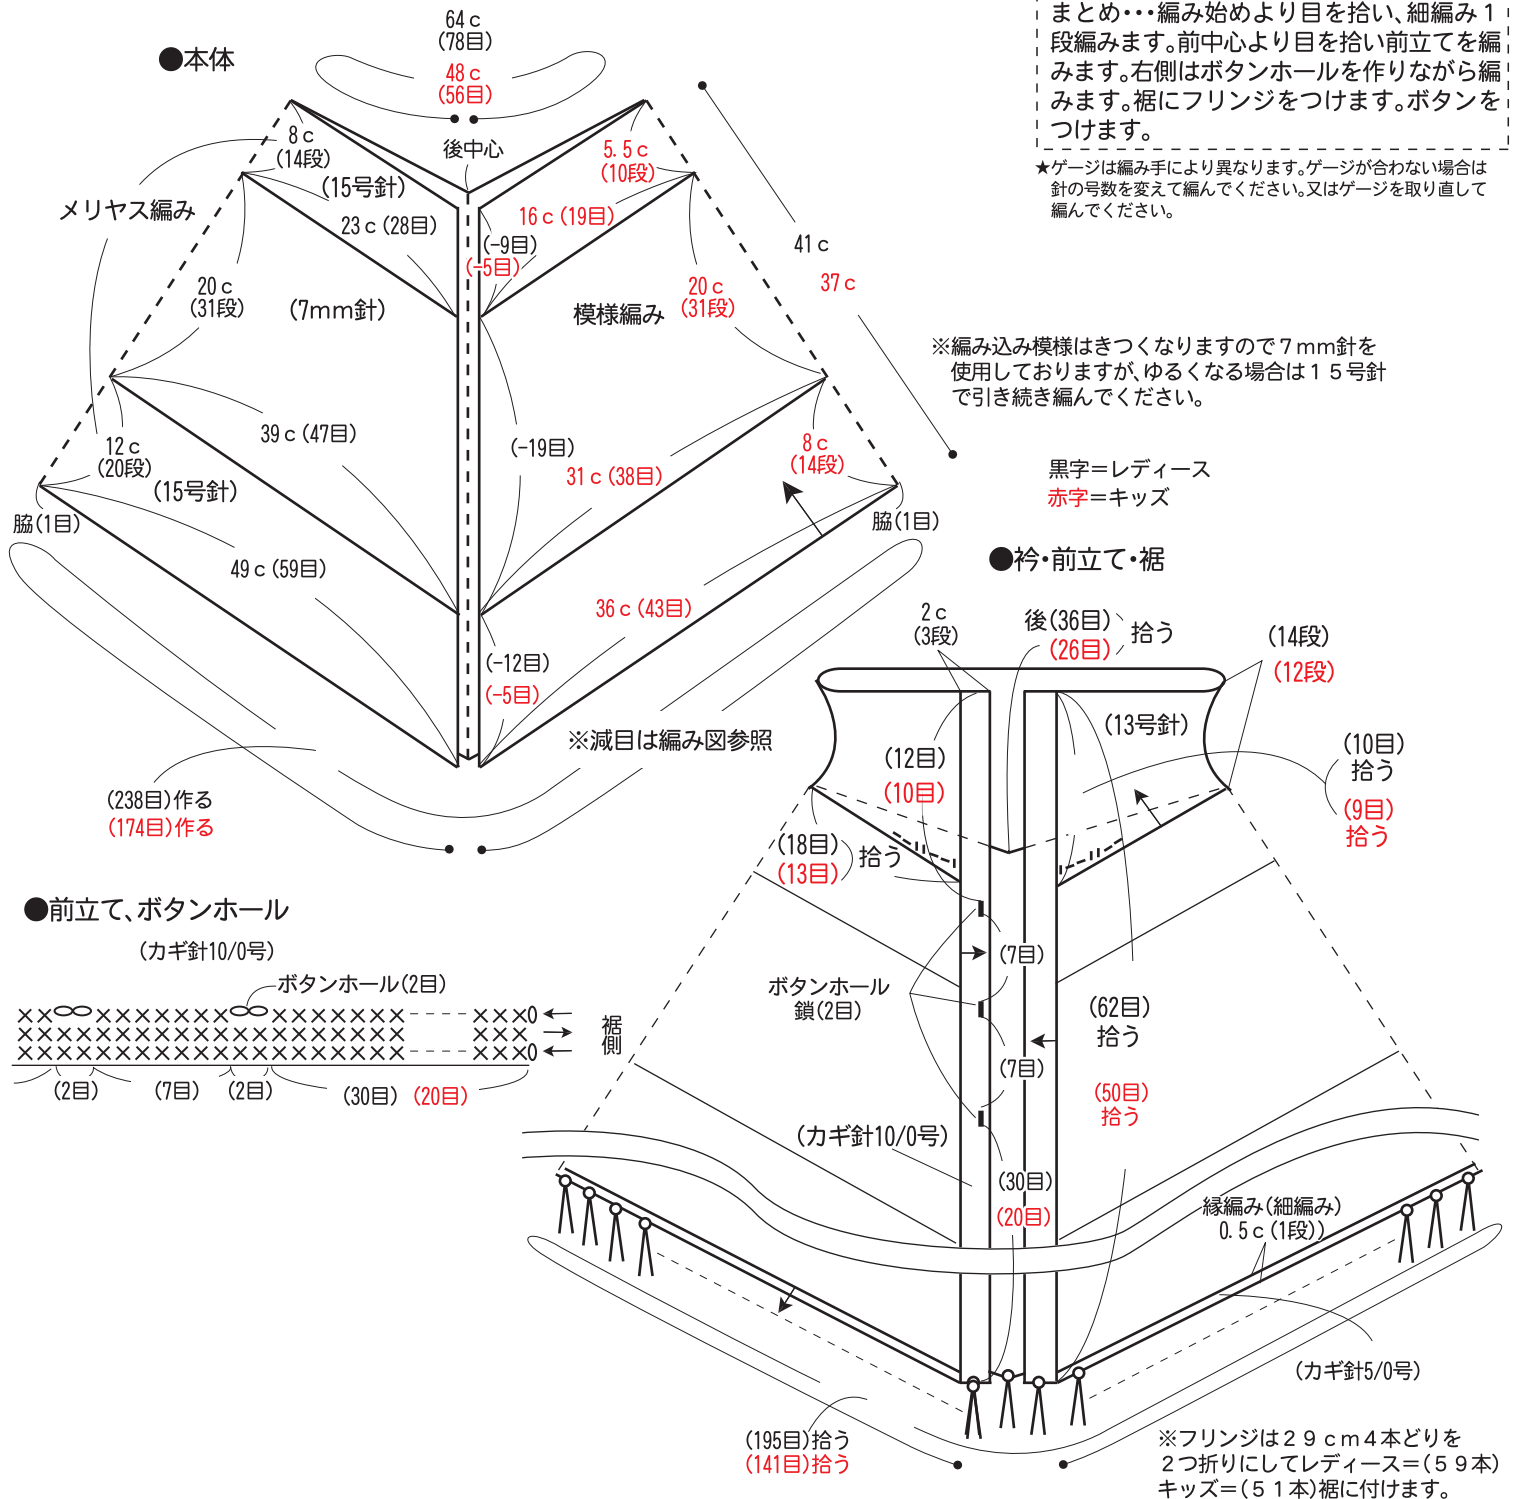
まとめ･･･編み始めより目を拾い、細編み１段編みます。前中心より目を拾い前立てを編みます。右側はボタンホールを作りながら編みます。裾にフリンジをつけます。ボタンをつけます。

★ゲージは編み手により異なります。ゲージが合わない場合は針の号数を変えて編んでください。又はゲージを取り直して編んでください。

●本体

64ｃ
(78目)
48ｃ
(56目)

後中心

8ｃ
(14段)
(15号針)
5.5ｃ
(10段)

メリヤス編み

23ｃ(28目)
16ｃ(19目)
(-9目)
(-5目)

41ｃ
37ｃ

20ｃ
(31段)
(7mm針)
模様編み
20ｃ
(31段)

※編み込み模様はきつくなりますので７mm針を使用しておりますが、ゆるくなる場合は１５号針で引き続き編んでください。

39ｃ(47目)
(-19目)
31ｃ(38目)
8ｃ
(14段)

12ｃ
(20段)
(15号針)

黒字＝レディース
赤字＝キッズ

脇(1目)
脇(1目)

49ｃ(59目)
36ｃ(43目)
(-12目)
(-5目)

※減目は編み図参照

(238目)作る
(174目)作る

●衿・前立て・裾

2ｃ
(3段)
後(36目)
(26目)
拾う
(14段)
(12段)
(13号針)
(12目)
(10目)
(10目)
拾う
(9目)
拾う
(18目)
(13目)
拾う

●前立て、ボタンホール
(カギ針10/0号)
ボタンホール(2目)

$\times\times\infty\times\times\times\times\times\times\times\infty\times\times\times\times\times\times\times$ - - - $\times\times\times0$
$\times\times\times\times\times\times\times\times\times\times\times\times\times\times\times\times\times\times\times\times$ - - - $\times\times\times$
$\times\times\times\times\times\times\times\times\times\times\times\times\times\times\times\times\times\times\times\times$ - - - $\times\times\times0$
(2目) (7目) (2目) (30目) (20目)

裾側

(7目)
ボタンホール
鎖(2目)
(62目)
拾う
(7目)
(50目)
拾う
(カギ針10/0号)
(30目)
(20目)
縁編み(細編み)
0.5ｃ(1段)
(カギ針5/0号)

(195目)拾う
(141目)拾う

※フリンジは２９ｃｍ４本どりを２つ折りにしてレディース＝(５９本)キッズ＝(５１本)裾に付けます。